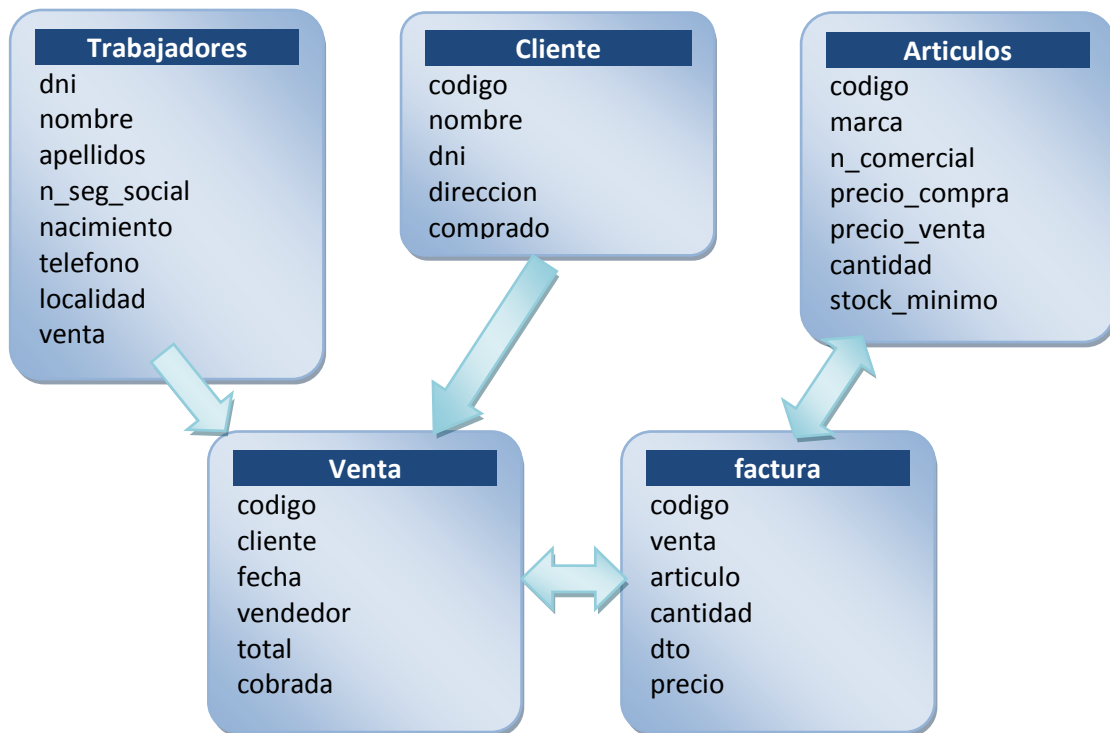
Trabajadores
dni
nombre
apellidos
n_seg_social
nacimiento
telefono
localidad
venta

Cliente
codigo
nombre
dni
direccion
comprado

Articulos
codigo
marca
n_comercial
precio_compra
precio_venta
cantidad
stock_minimo

Venta
codigo
cliente
fecha
vendedor
total
cobrada

factura
codigo
venta
articulo
cantidad
dto
precio